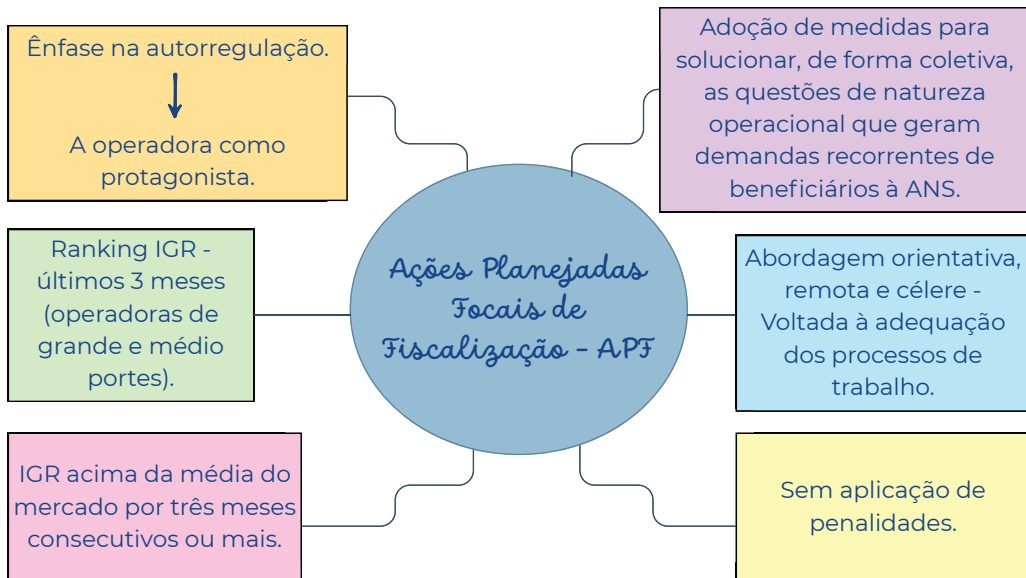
Ênfase na autorregulação.

A operadora como protagonista.

Adoção de medidas para solucionar, de forma coletiva, as questões de natureza operacional que geram demandas recorrentes de beneficiários à ANS.

Ranking IGR - últimos 3 meses (operadoras de grande e médio portes).

Ações Planejadas Focais de Fiscalização - APF

Abordagem orientativa, remota e célere - Voltada à adequação dos processos de trabalho.

IGR acima da média do mercado por três meses consecutivos ou mais.

Sem aplicação de penalidades.